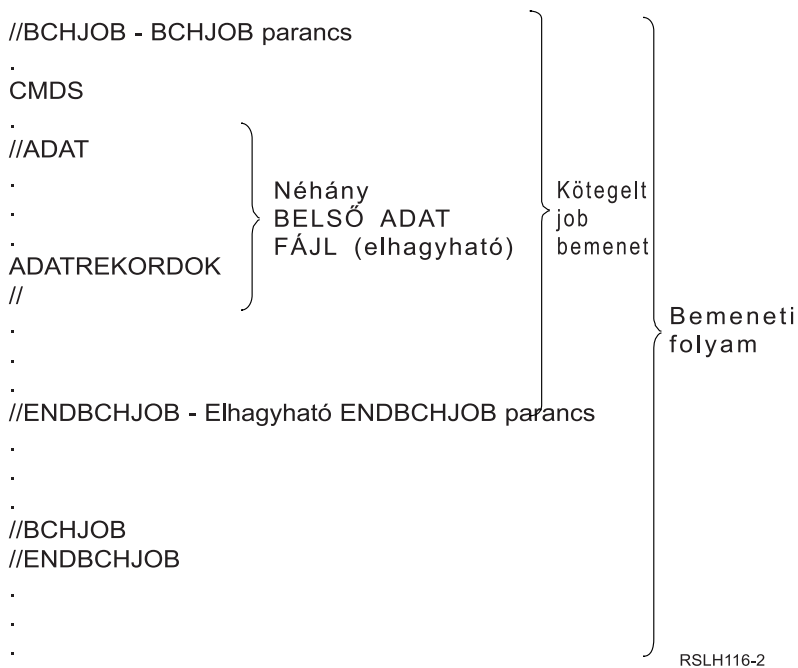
//BCHJOB - BCHJOB parancs
.
CMDS
.
//ADAT
.
.
.
ADATREKORDOK
//
.
.
.
//ENDBCHJOB - Elhagyható ENDBCHJOB parancs
.
.
.
//BCHJOB
//ENDBCHJOB
.
.
.

Néhány BELSŐ ADAT FÁJL (elhagyható)

Kötegelt job bemenet

Bemeneti folyam

RSLH116-2